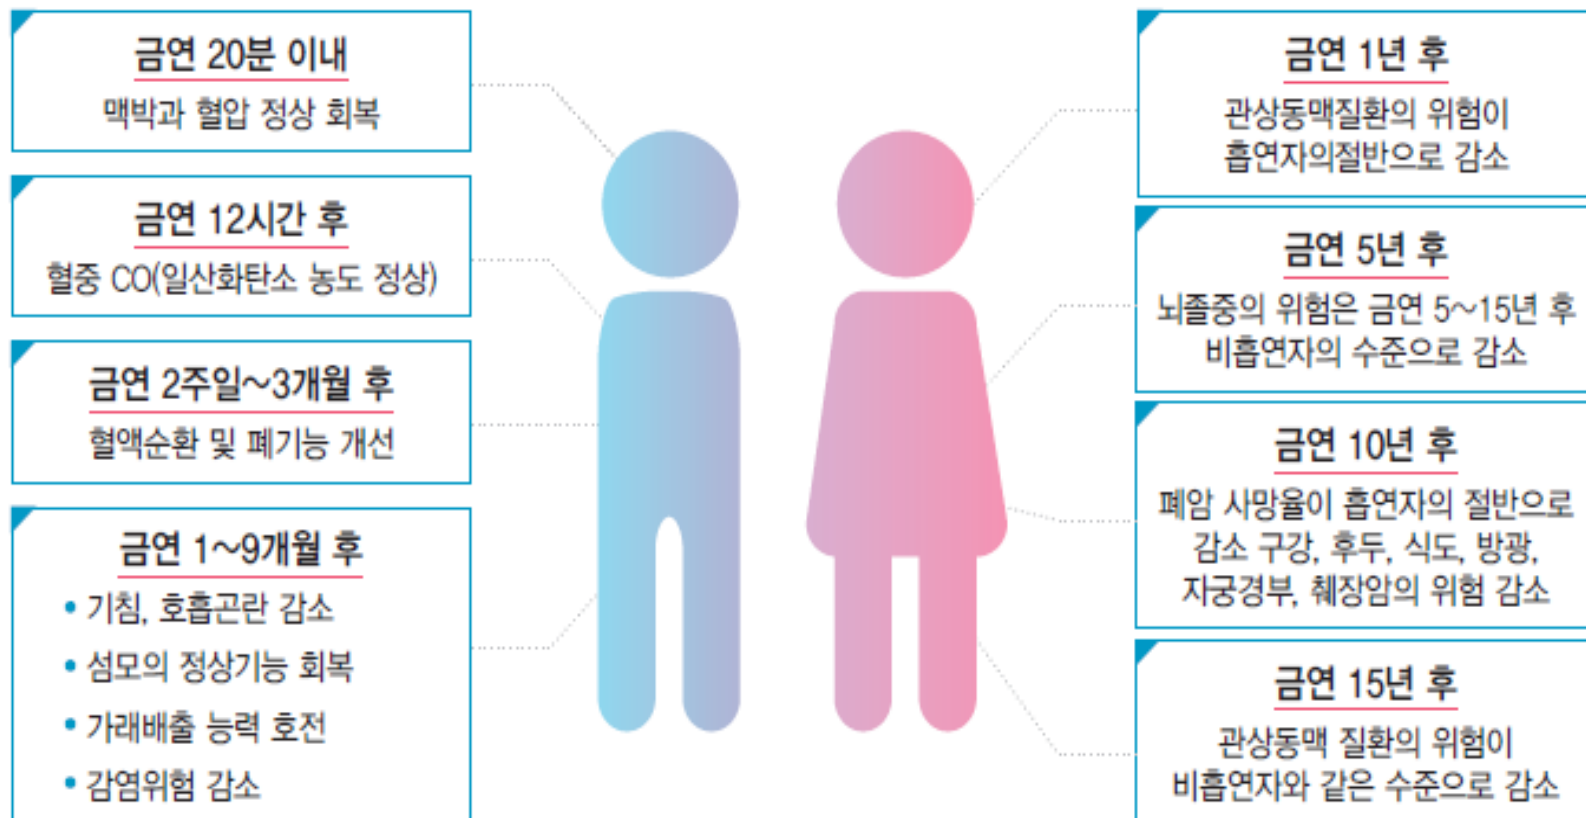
금연 20분 이내
맥박과 혈압 정상 회복

금연 12시간 후
혈중 CO(일산화탄소 농도 정상)

금연 2주일~3개월 후
혈액순환 및 폐기능 개선

금연 1~9개월 후
• 기침, 호흡곤란 감소
• 섬모의 정상기능 회복
• 가래배출 능력 호전
• 감염위험 감소

금연 1년 후
관상동맥질환의 위험이 흡연자의절반으로 감소

금연 5년 후
뇌졸중의 위험은 금연 5~15년 후 비흡연자의 수준으로 감소

금연 10년 후
폐암 사망율이 흡연자의 절반으로 감소 구강, 후두, 식도, 방광, 자궁경부, 췌장암의 위험 감소

금연 15년 후
관상동맥 질환의 위험이 비흡연자와 같은 수준으로 감소